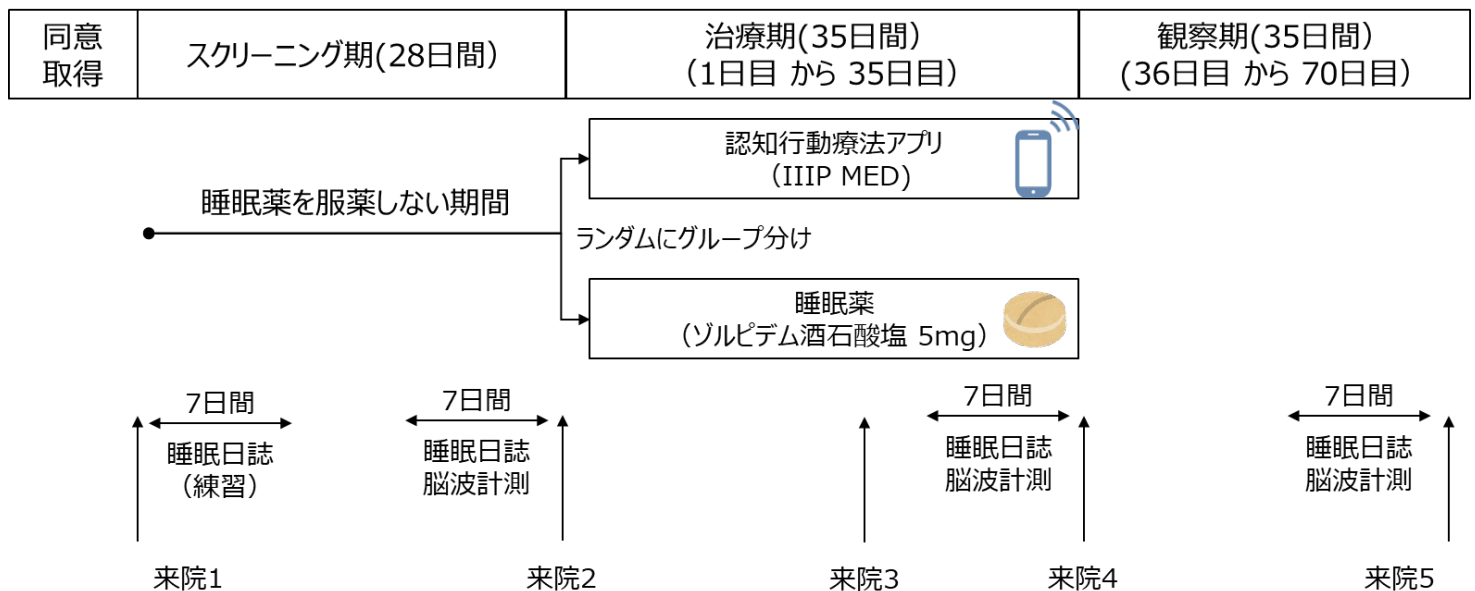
| 同意取得 | スクリーニング期(28日間) | 治療期(35日間)（1日目 から 35日目） | 観察期(35日間)（36日目 から 70日目） |
|---|---|---|---|

睡眠薬を服薬しない期間

ランダムにグループ分け

認知行動療法アプリ（IIIP MED）

睡眠薬（ゾルピデム酒石酸塩 5mg）

7日間
睡眠日誌（練習）

7日間
睡眠日誌
脳波計測

7日間
睡眠日誌
脳波計測

7日間
睡眠日誌
脳波計測

来院1　来院2　来院3　来院4　来院5